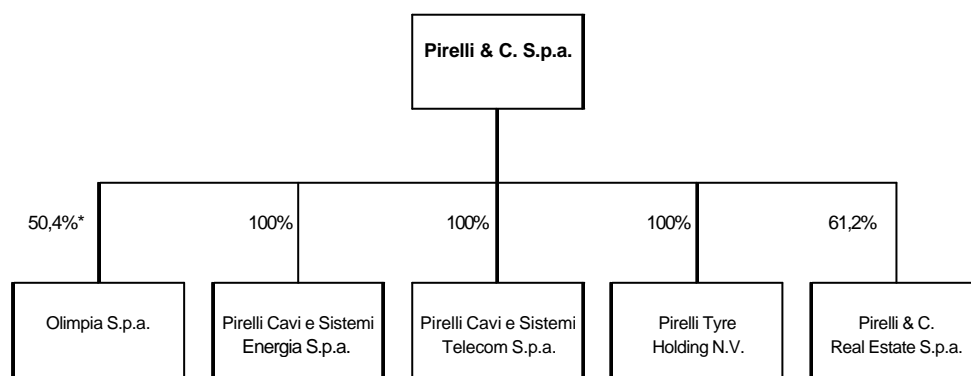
Pirelli & C. S.p.a.

50,4%*

100%

100%

100%

61,2%

Olimpia S.p.a.

Pirelli Cavi e Sistemi Energia S.p.a.

Pirelli Cavi e Sistemi Telecom S.p.a.

Pirelli Tyre Holding N.V.

Pirelli & C. Real Estate S.p.a.